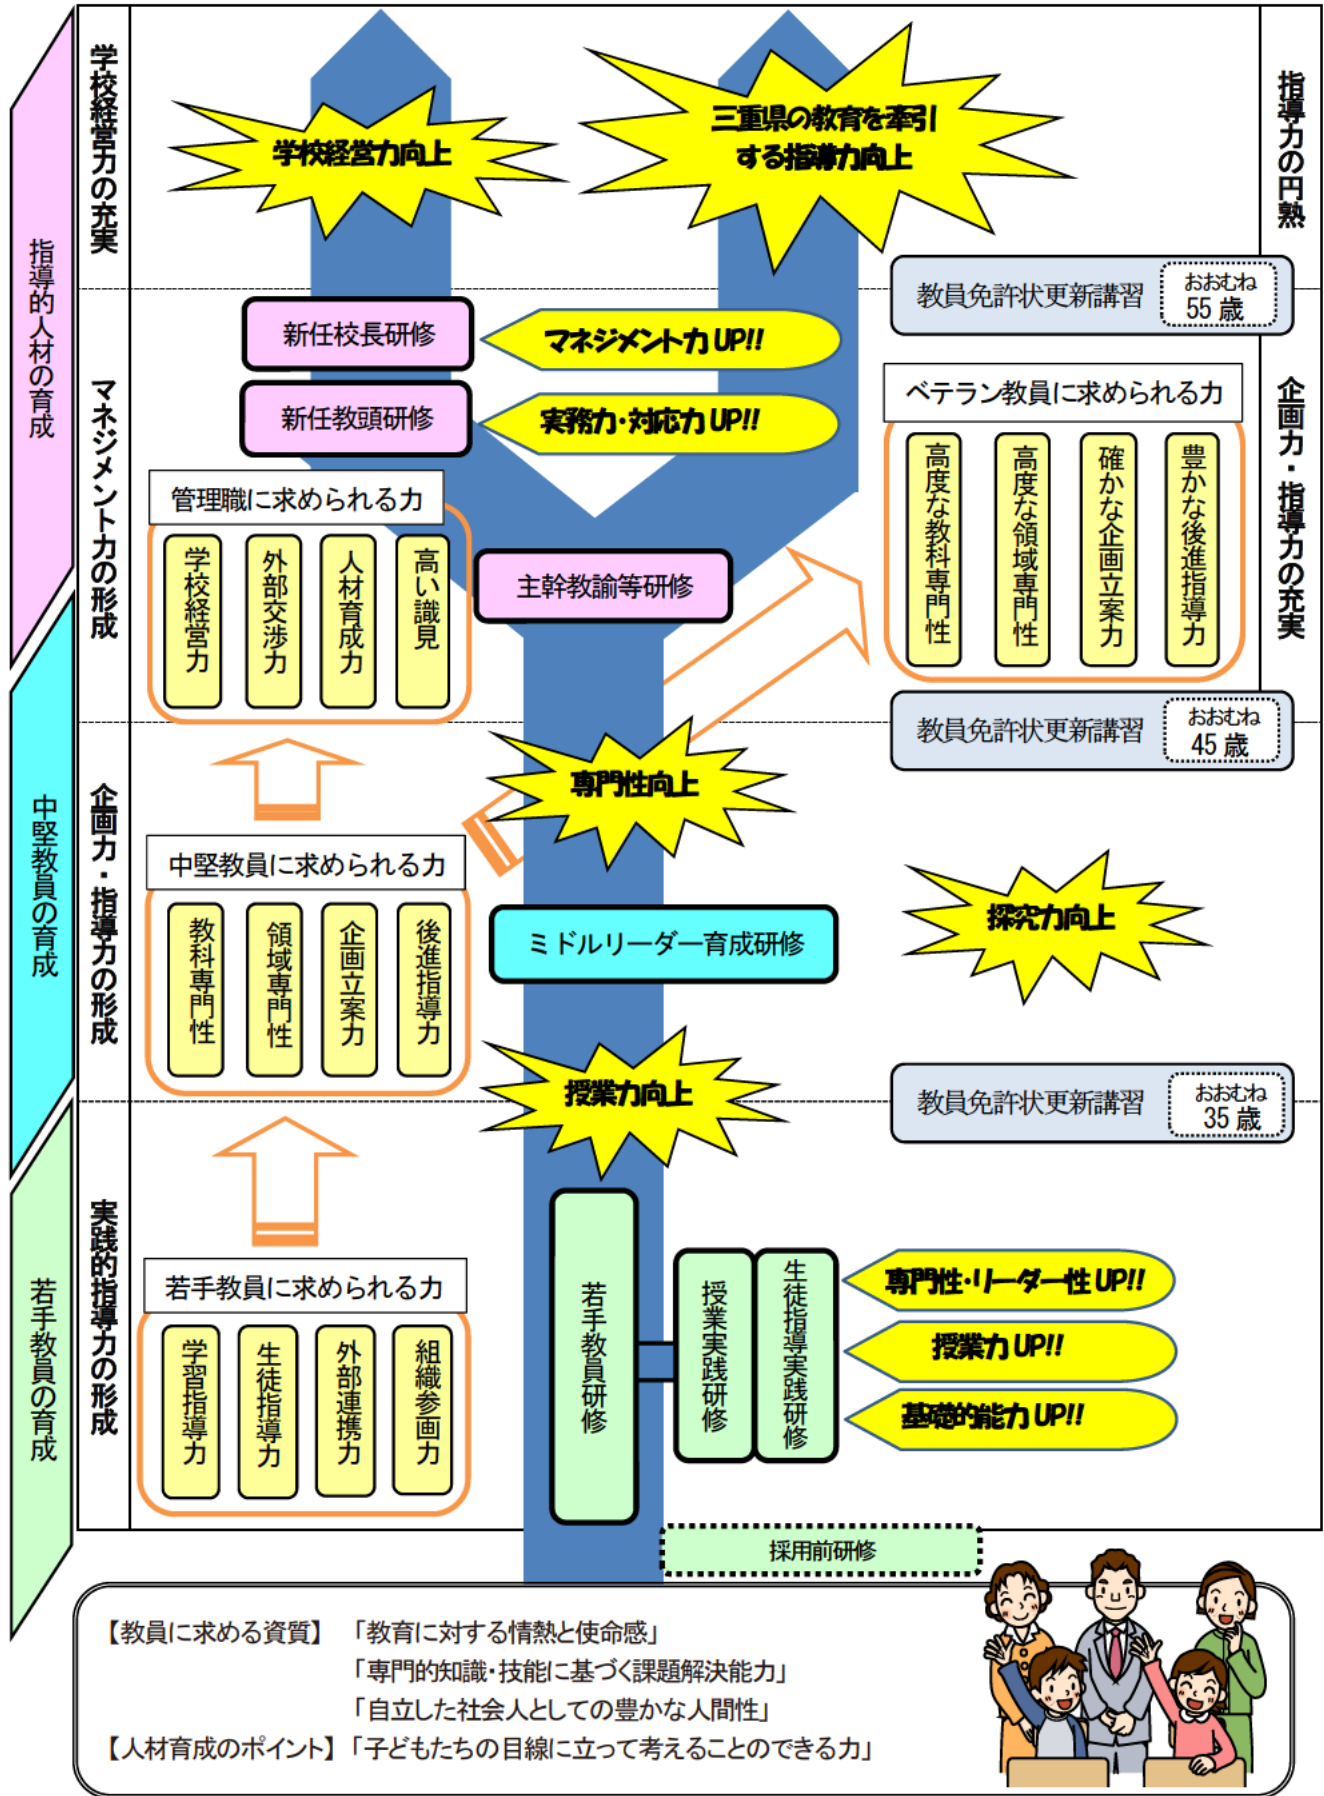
指導的人材の育成

中堅教員の育成

若手教員の育成

学校経営力の充実

マネジメント力の形成

企画力・指導力の形成

実践的指導力の形成

学校経営力向上

三重県の教育を牽引する指導力向上

指導力の円熟

教員免許状更新講習 おおむね 55 歳

新任校長研修

マネジメント力 UP!!

新任教頭研修

実務力・対応力 UP!!

企画力・指導力の充実

ベテラン教員に求められる力

高度な教科専門性

高度な領域専門性

確かな企画立案力

豊かな後進指導力

管理職に求められる力

学校経営力

外部交渉力

人材育成力

高い識見

主幹教諭等研修

教員免許状更新講習 おおむね 45 歳

専門性向上

中堅教員に求められる力

教科専門性

領域専門性

企画立案力

後進指導力

ミドルリーダー育成研修

探究力向上

授業力向上

教員免許状更新講習 おおむね 35 歳

若手教員に求められる力

学習指導力

生徒指導力

外部連携力

組織参画力

若手教員研修

授業実践研修

生徒指導実践研修

専門性・リーダー性 UP!!

授業力 UP!!

基礎的能力 UP!!

採用前研修

【教員に求める資質】「教育に対する情熱と使命感」
「専門的知識・技能に基づく課題解決能力」
「自立した社会人としての豊かな人間性」
【人材育成のポイント】「子どもたちの目線に立って考えることのできる力」